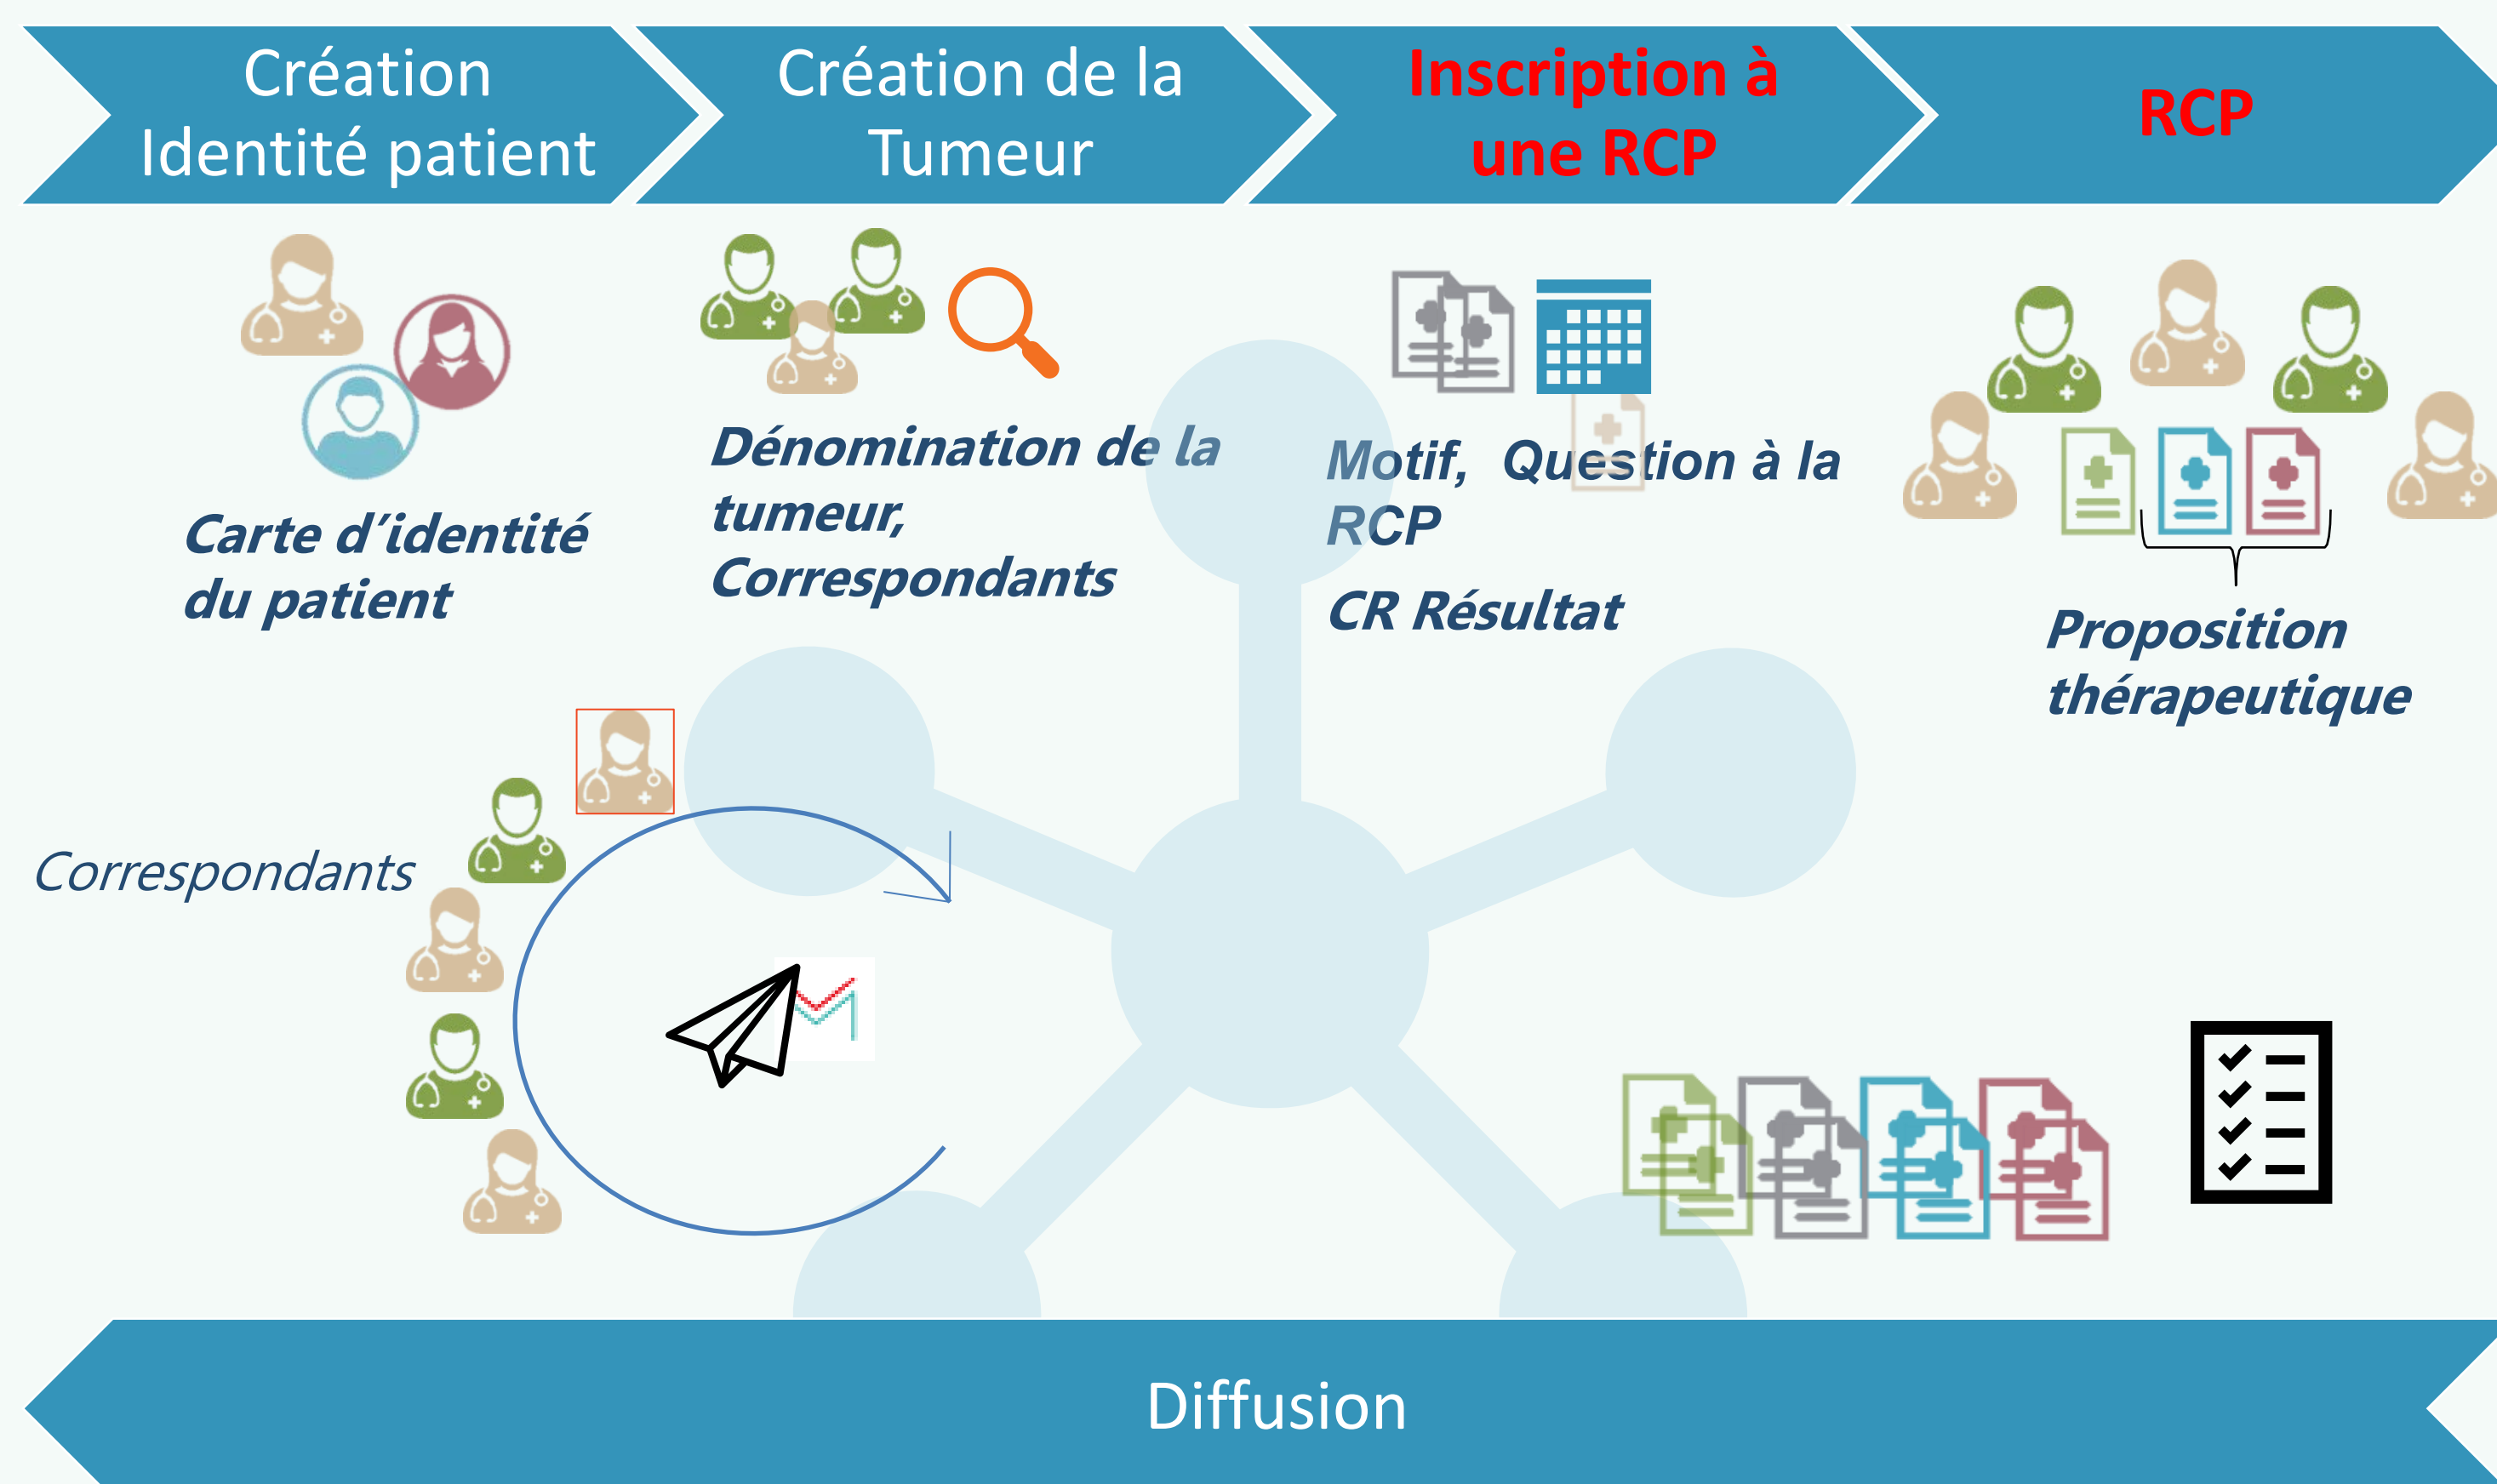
Création Identité patient

Création de la Tumeur

Inscription à une RCP

RCP

Carte d'identité du patient

Dénomination de la tumeur, Correspondants

Motif, Question à la RCP

CR Résultat

Proposition thérapeutique

Correspondants

Diffusion